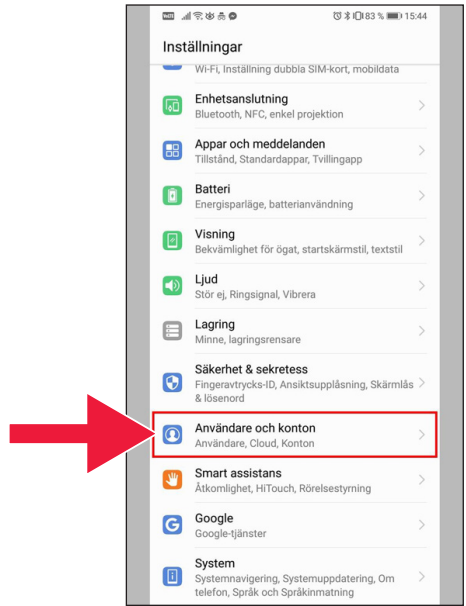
83 % 15:44

Inställningar

Wi-Fi, Inställning dubbla SIM-kort, mobildata

Enhetsanslutning
Bluetooth, NFC, enkel projektion

Appar och meddelanden
Tillstånd, Standardappar, Tvillingapp

Batteri
Energisparläge, batterianvändning

Visning
Bekvämlighet för ögat, startskärmstil, textstil

Ljud
Stör ej, Ringsignal, Vibrera

Lagring
Minne, lagringsrensare

Säkerhet & sekretess
Fingeravtrycks-ID, Ansiktsupplåsning, Skärmlås & lösenord

Användare och konton
Användare, Cloud, Konton

Smart assistans
Åtkomlighet, HiTouch, Rörelsestyrning

Google
Google-tjänster

System
Systemnavigering, Systemuppdatering, Om telefon, Språk och Språkinmatning